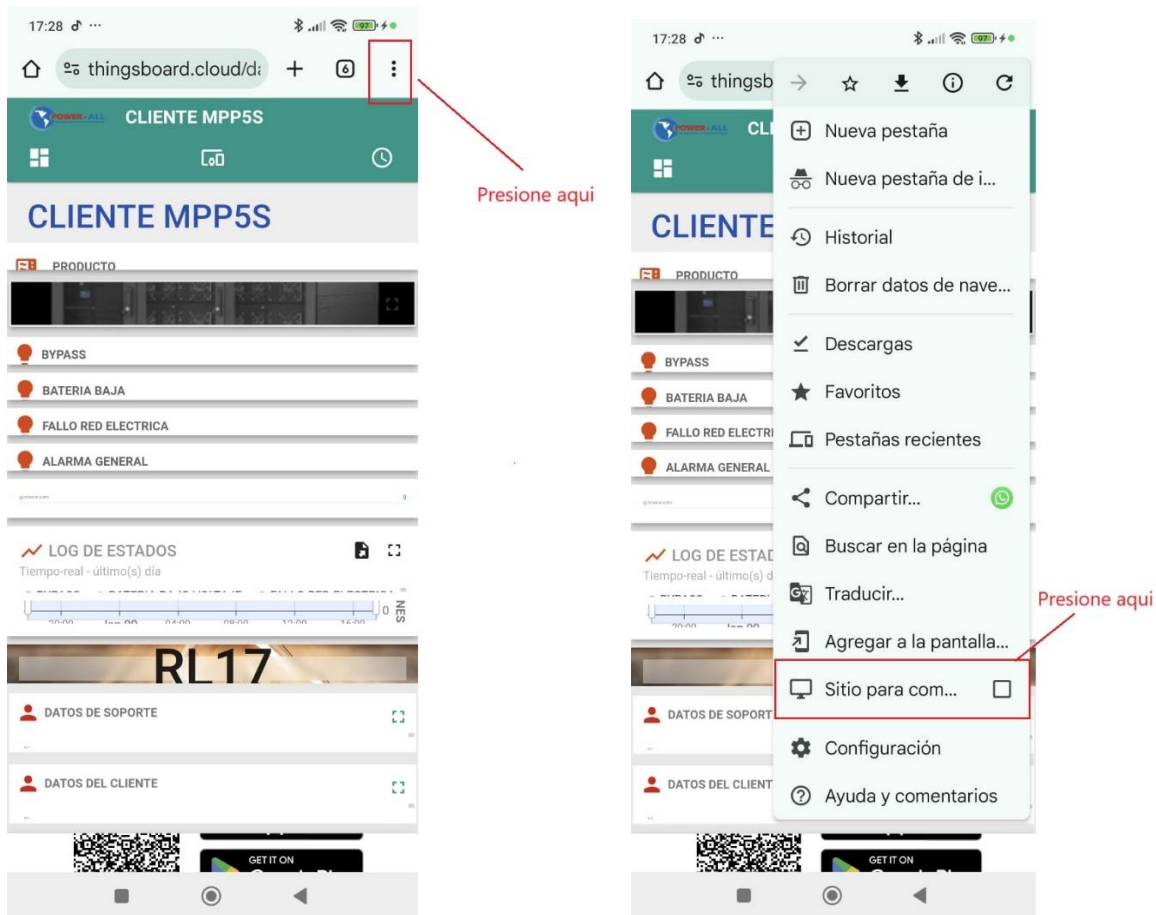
17:28 ···
97
thingsboard.cloud/d
6
POWER-ALL CLIENTE MPP5S
CLIENTE MPP5S
PRODUCTO
BYPASS
BATERIA BAJA
FALLO RED ELECTRICA
ALARMA GENERAL
LOG DE ESTADOS
Tiempo-real - último(s) día
0
RL17
DATOS DE SOPORTE
DATOS DEL CLIENTE
GET IT ON

Presione aqui

17:28 ···
97
thingsb
POWER-ALL CL
CLIENTE
PRODUCTO
BYPASS
BATERIA BAJA
FALLO RED ELECTRI
ALARMA GENERAL
LOG DE ESTAD
Tiempo-real - último(s) d
DATOS DE SOPORT
DATOS DEL CLIENT
GET IT ON

Nueva pestaña
Nueva pestaña de i...
Historial
Borrar datos de nave...
Descargas
Favoritos
Pestañas recientes
Compartir...
Buscar en la página
Traducir...
Agregar a la pantalla...
Sitio para com...
Configuración
Ayuda y comentarios

Presione aqui